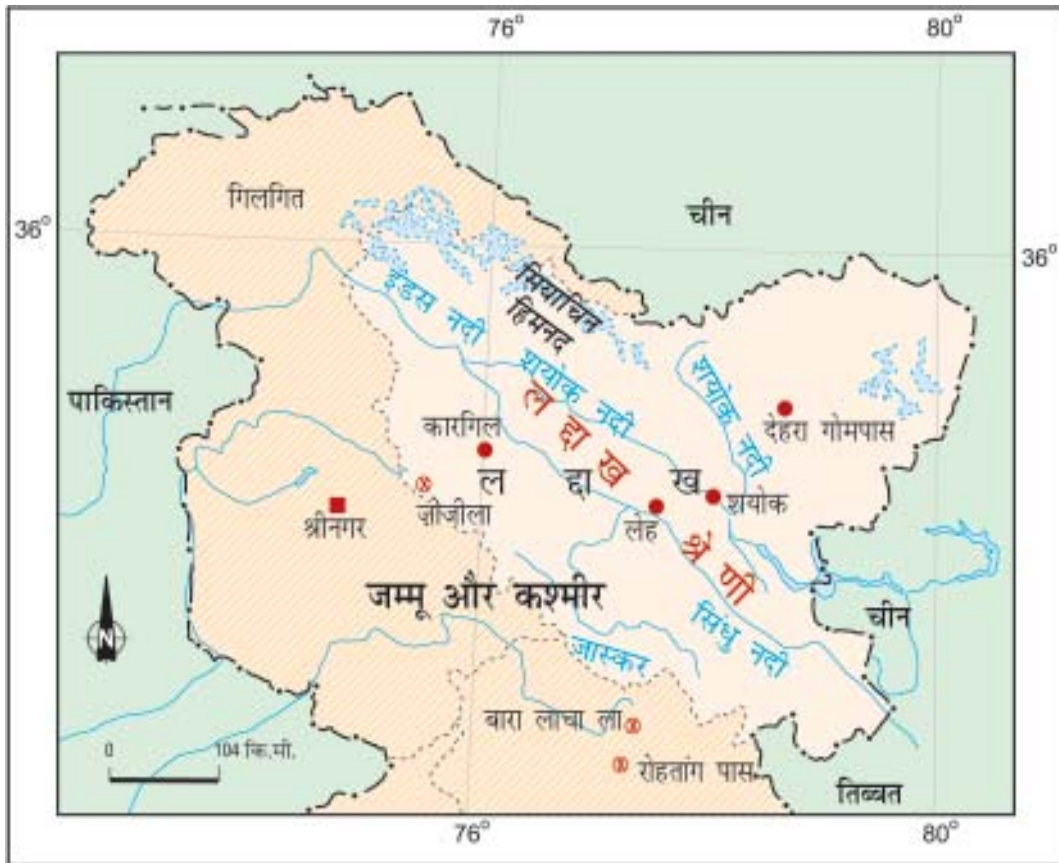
76°
80°
36°
36°
गिलगित
चीन
सियाचिन हिमनद
इंडस नदी
श्योक नदी
श्योक नदी
पाकिस्तान
कारगिल
ल द्दा ख
देहरा गोमपास
ल द्दा ख
श्योक
श्रीनगर
जोजीला
लेह
श्रे णी
जम्मू और कश्मीर
चीन
N
सिंधु नदी
जास्कर
बारा लाचा ला
0
104 कि.मी.
रोहतांग पास
तिब्बत
76°
80°